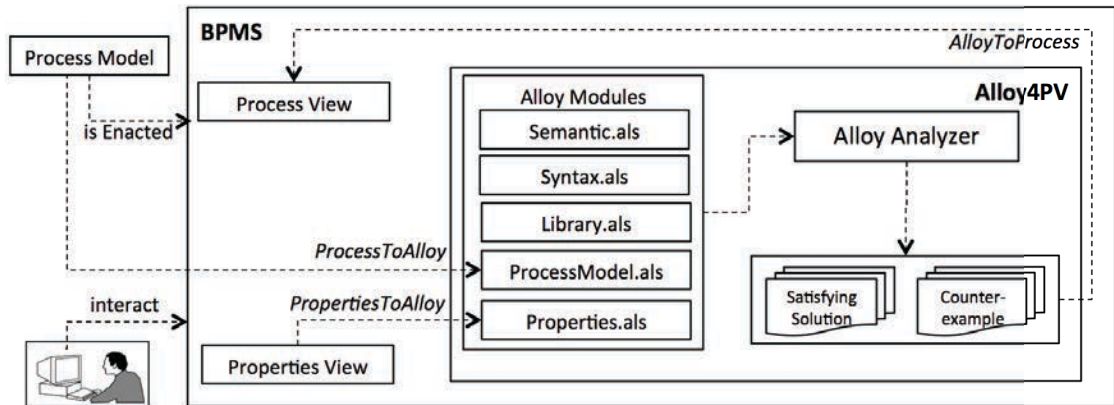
Process Model

BPMS

AlloyToProcess

Process View

is Enacted

Alloy4PV

Alloy Modules

Semantic.als

Syntax.als

Library.als

ProcessToAlloy

ProcessModel.als

PropertiesToAlloy

Properties.als

Alloy Analyzer

Satisfying Solution

Counter-example

interact

Properties View